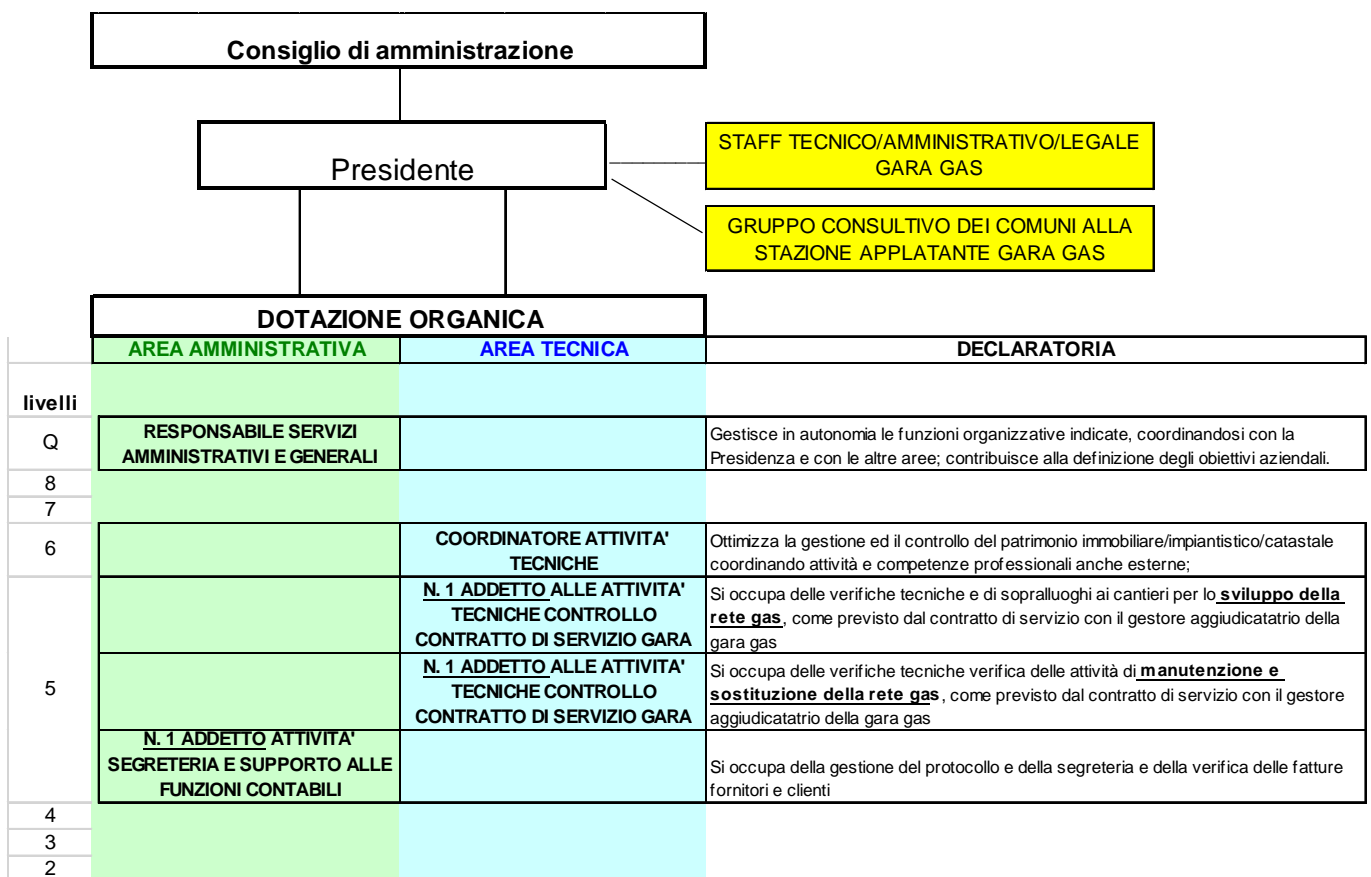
Consiglio di amministrazione

Presidente

STAFF TECNICO/AMMINISTRATIVO/LEGALE GARA GAS

GRUPPO CONSULTIVO DEI COMUNI ALLA STAZIONE APPLATANTE GARA GAS

DOTAZIONE ORGANICA

| livelli | AREA AMMINISTRATIVA | AREA TECNICA | DECLARATORIA |
|---|---|---|---|
| Q | RESPONSABILE SERVIZI AMMINISTRATIVI E GENERALI | | Gestisce in autonomia le funzioni organizzative indicate, coordinandosi con la Presidenza e con le altre aree; contribuisce alla definizione degli obiettivi aziendali. |
| 8 | | | |
| 7 | | | |
| 6 | | COORDINATORE ATTIVITA' TECNICHE | Ottimizza la gestione ed il controllo del patrimonio immobiliare/impiantistico/catastale coordinando attività e competenze professionali anche esterne; |
| 5 | | N. 1 ADDETTO ALLE ATTIVITA' TECNICHE CONTROLLO CONTRATTO DI SERVIZIO GARA | Si occupa delle verifiche tecniche e di sopralluoghi ai cantieri per lo sviluppo della rete gas, come previsto dal contratto di servizio con il gestore aggiudicatatrio della gara gas |
| | | N. 1 ADDETTO ALLE ATTIVITA' TECNICHE CONTROLLO CONTRATTO DI SERVIZIO GARA | Si occupa delle verifiche tecniche verifica delle attività di manutenzione e sostituzione della rete gas, come previsto dal contratto di servizio con il gestore aggiudicatatrio della gara gas |
| | N. 1 ADDETTO ATTIVITA' SEGRETERIA E SUPPORTO ALLE FUNZIONI CONTABILI | | Si occupa della gestione del protocollo e della segreteria e della verifica delle fatture fornitori e clienti |
| 4 | | | |
| 3 | | | |
| 2 | | | |